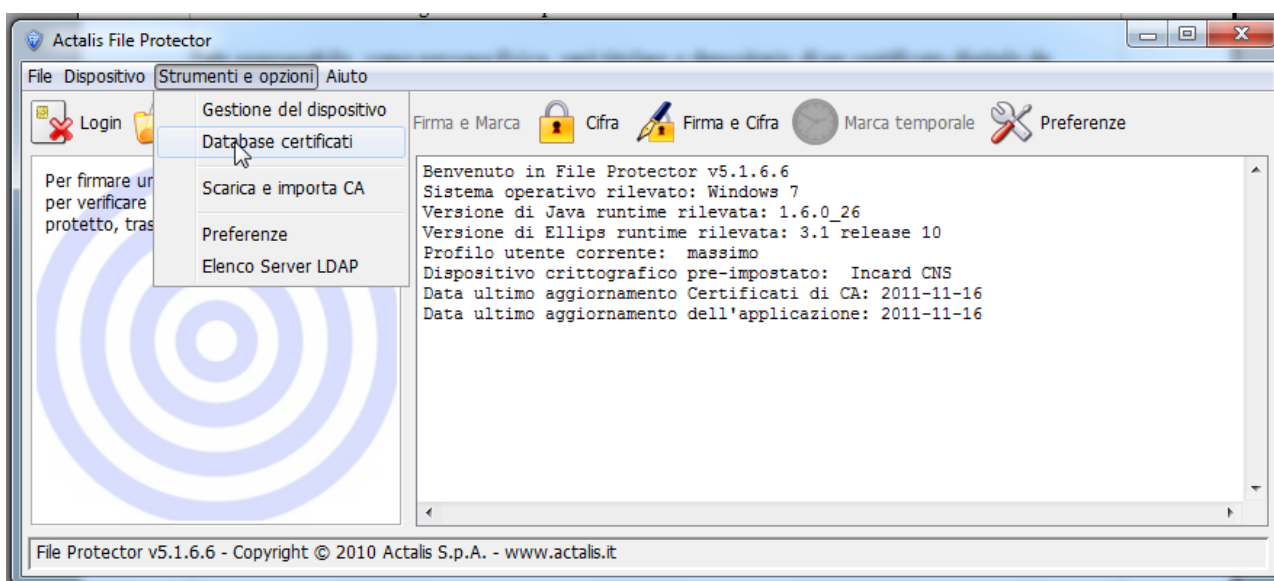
Actalis File Protector

File Dispositivo Strumenti e opzioni Aiuto

Login

Gestione del dispositivo
Database certificati
Scarica e importa CA
Preferenze
Elenco Server LDAP

Firma e Marca Cifra Firma e Cifra Marca temporale Preferenze

Per firmare un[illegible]
per verificare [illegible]
protetto, tras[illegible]

Benvenuto in File Protector v5.1.6.6
Sistema operativo rilevato: Windows 7
Versione di Java runtime rilevata: 1.6.0_26
Versione di Ellips runtime rilevata: 3.1 release 10
Profilo utente corrente: massimo
Dispositivo crittografico pre-impostato: Incard CNS
Data ultimo aggiornamento Certificati di CA: 2011-11-16
Data ultimo aggiornamento dell'applicazione: 2011-11-16

File Protector v5.1.6.6 - Copyright © 2010 Actalis S.p.A. - www.actalis.it